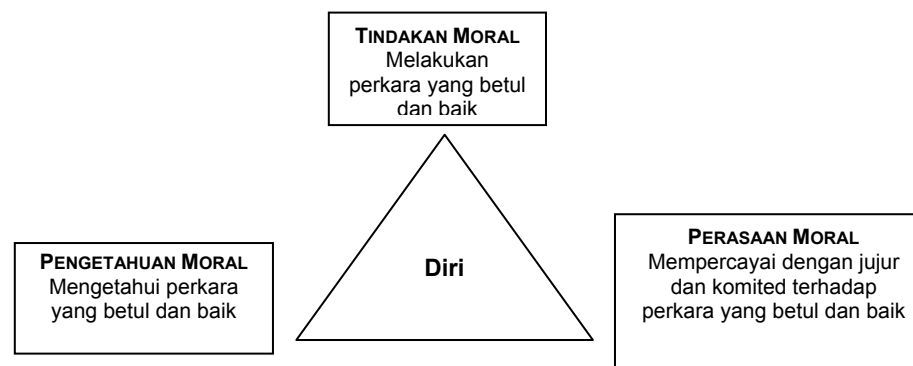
TINDAKAN MORAL
Melakukan perkara yang betul dan baik

PENGETAHUAN MORAL
Mengetahui perkara yang betul dan baik

Diri

PERASAAN MORAL
Mempercayai dengan jujur dan komited terhadap perkara yang betul dan baik